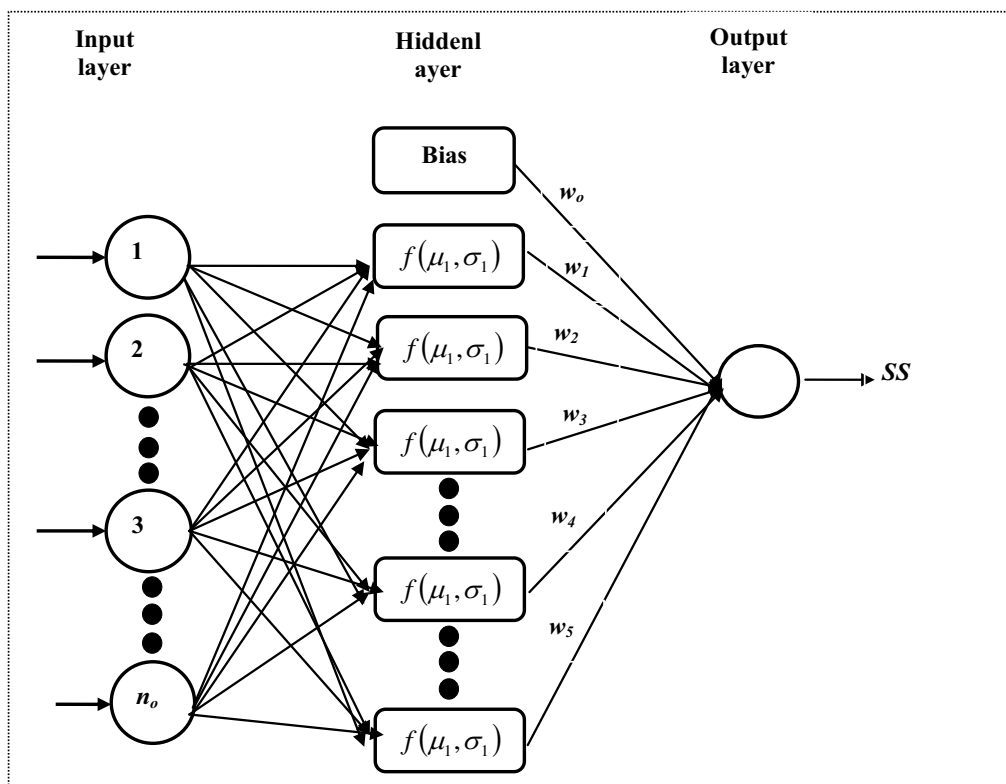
Input layer

Hiddenl ayer

Output layer

Bias

$w_o$

1

$f(\mu_1, \sigma_1)$

$w_1$

2

$f(\mu_1, \sigma_1)$

$w_2$

$SS$

$w_3$

$f(\mu_1, \sigma_1)$

3

$w_4$

$f(\mu_1, \sigma_1)$

$w_5$

$n_o$

$f(\mu_1, \sigma_1)$